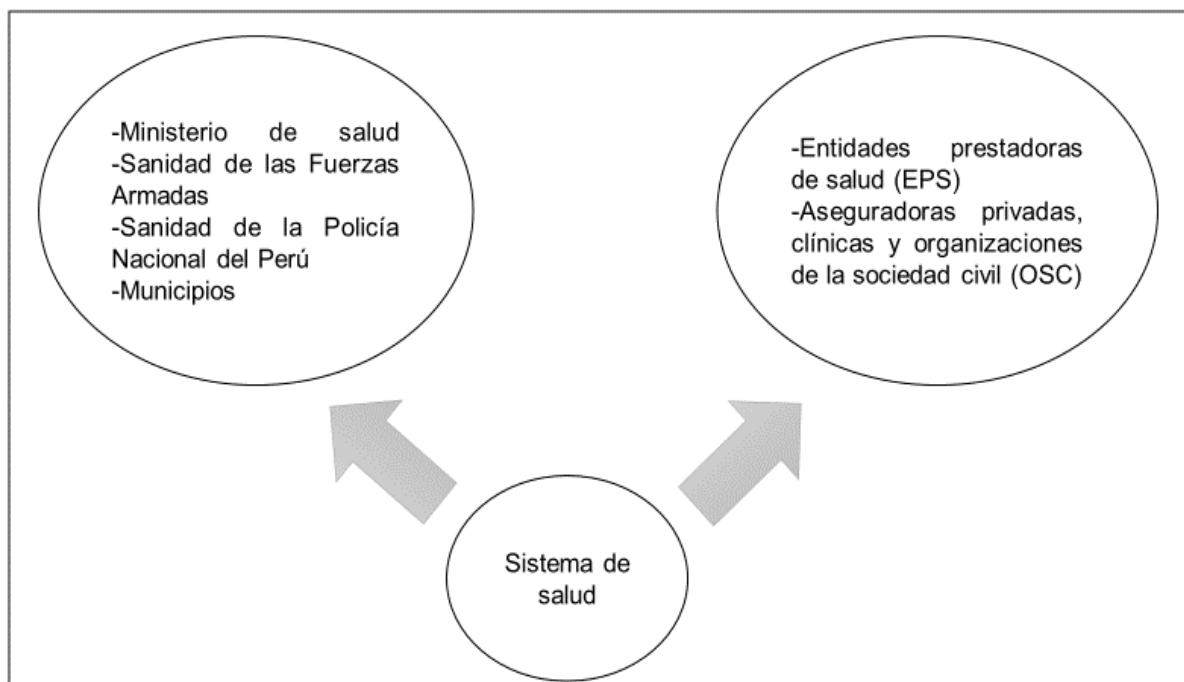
-Ministerio de salud
-Sanidad de las Fuerzas Armadas
-Sanidad de la Policía Nacional del Perú
-Municipios

-Entidades prestadoras de salud (EPS)
-Aseguradoras privadas, clínicas y organizaciones de la sociedad civil (OSC)

Sistema de salud